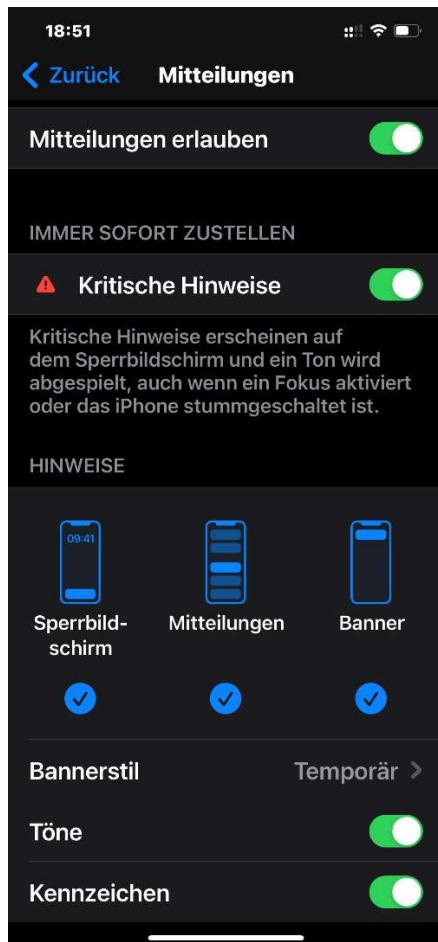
18:51

Zurück Mitteilungen

Mitteilungen erlauben

IMMER SOFORT ZUSTELLEN

Kritische Hinweise

Kritische Hinweise erscheinen auf dem Sperrbildschirm und ein Ton wird abgespielt, auch wenn ein Fokus aktiviert oder das iPhone stummgeschaltet ist.

HINWEISE

09:41

Sperrbildschirm

Mitteilungen

Banner

Bannerstil Temporär

Töne

Kennzeichen